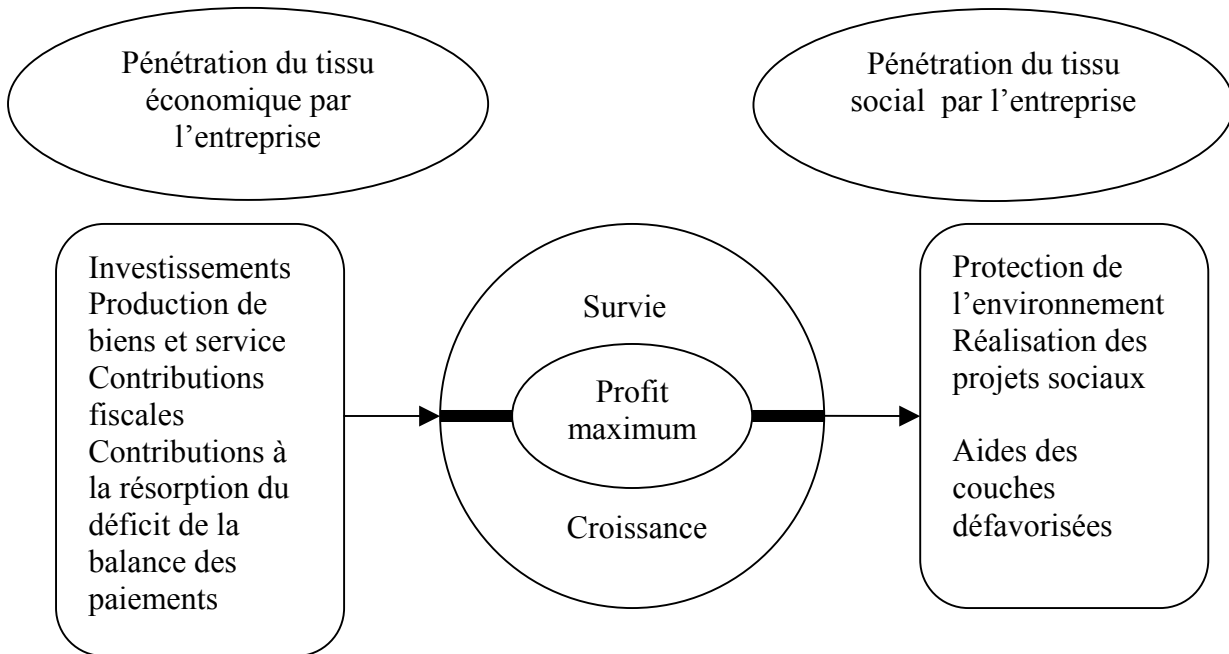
Pénétration du tissu économique par l'entreprise

Pénétration du tissu social par l'entreprise

Investissements
Production de biens et service
Contributions fiscales
Contributions à la résorption du déficit de la balance des paiements

Survie

Profit maximum

Croissance

Protection de l'environnement
Réalisation des projets sociaux

Aides des couches défavorisées